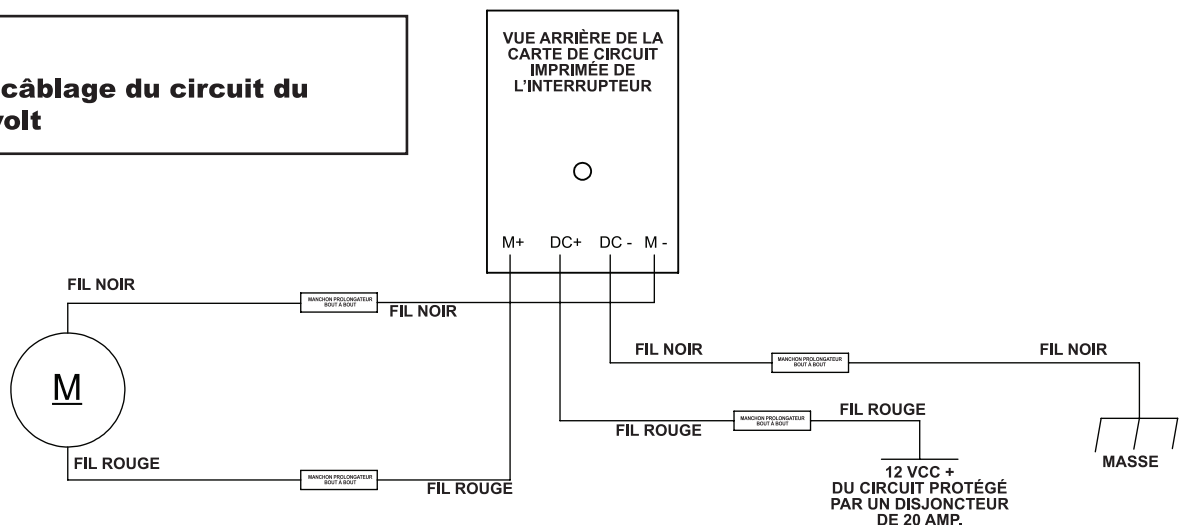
câblage du circuit du
volt

VUE ARRIÈRE DE LA CARTE DE CIRCUIT IMPRIMÉE DE L'INTERRUPTEUR

M+ DC+ DC - M -

FIL NOIR

MANCHON PROLONGATEUR BOUT À BOUT

FIL NOIR

M

FIL NOIR

MANCHON PROLONGATEUR BOUT À BOUT

FIL NOIR

FIL ROUGE

MANCHON PROLONGATEUR BOUT À BOUT

FIL ROUGE

FIL ROUGE

MANCHON PROLONGATEUR BOUT À BOUT

FIL ROUGE

12 VCC +
DU CIRCUIT PROTÉGÉ PAR UN DISJONCTEUR DE 20 AMP.

MASSE